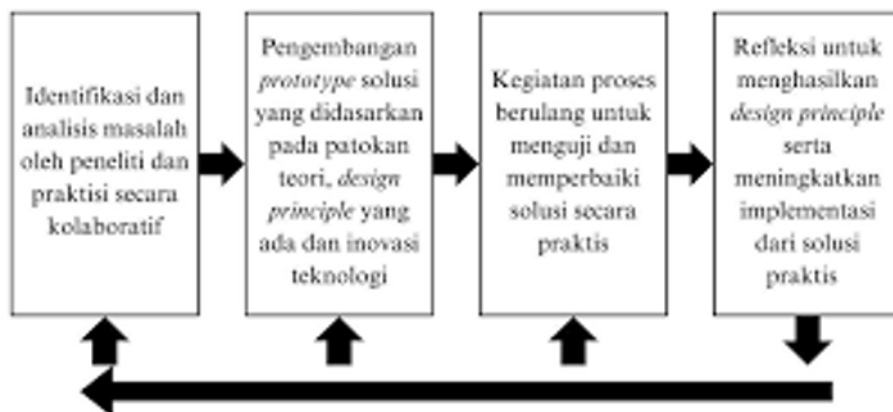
Identifikasi dan analisis masalah oleh peneliti dan praktisi secara kolaboratif

Pengembangan *prototype* solusi yang didasarkan pada patokan teori, *design principle* yang ada dan inovasi teknologi

Kegiatan proses berulang untuk menguji dan memperbaiki solusi secara praktis

Refleksi untuk menghasilkan *design principle* serta meningkatkan implementasi dari solusi praktis